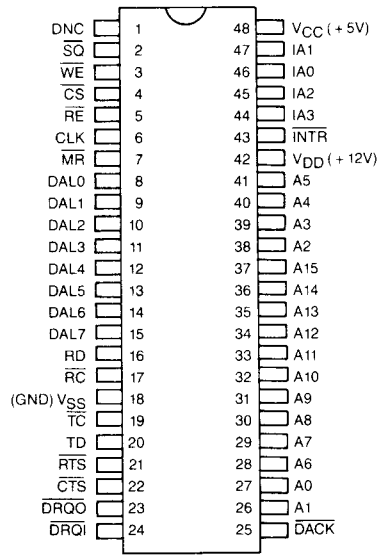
DNC 1
$\overline{SQ}$ 2
$\overline{WE}$ 3
$\overline{CS}$ 4
$\overline{RE}$ 5
CLK 6
$\overline{MR}$ 7
DAL0 8
DAL1 9
DAL2 10
DAL3 11
DAL4 12
DAL5 13
DAL6 14
DAL7 15
RD 16
$\overline{RC}$ 17
(GND) $V_{SS}$ 18
$\overline{TC}$ 19
TD 20
$\overline{RTS}$ 21
$\overline{CTS}$ 22
$\overline{DRQO}$ 23
$\overline{DRQI}$ 24

48 $V_{CC}$ (+5V)
47 IA1
46 IA0
45 IA2
44 IA3
43 $\overline{INTR}$
42 $V_{DD}$ (+12V)
41 A5
40 A4
39 A3
38 A2
37 A15
36 A14
35 A13
34 A12
33 A11
32 A10
31 A9
30 A8
29 A7
28 A6
27 A0
26 A1
25 $\overline{DACK}$